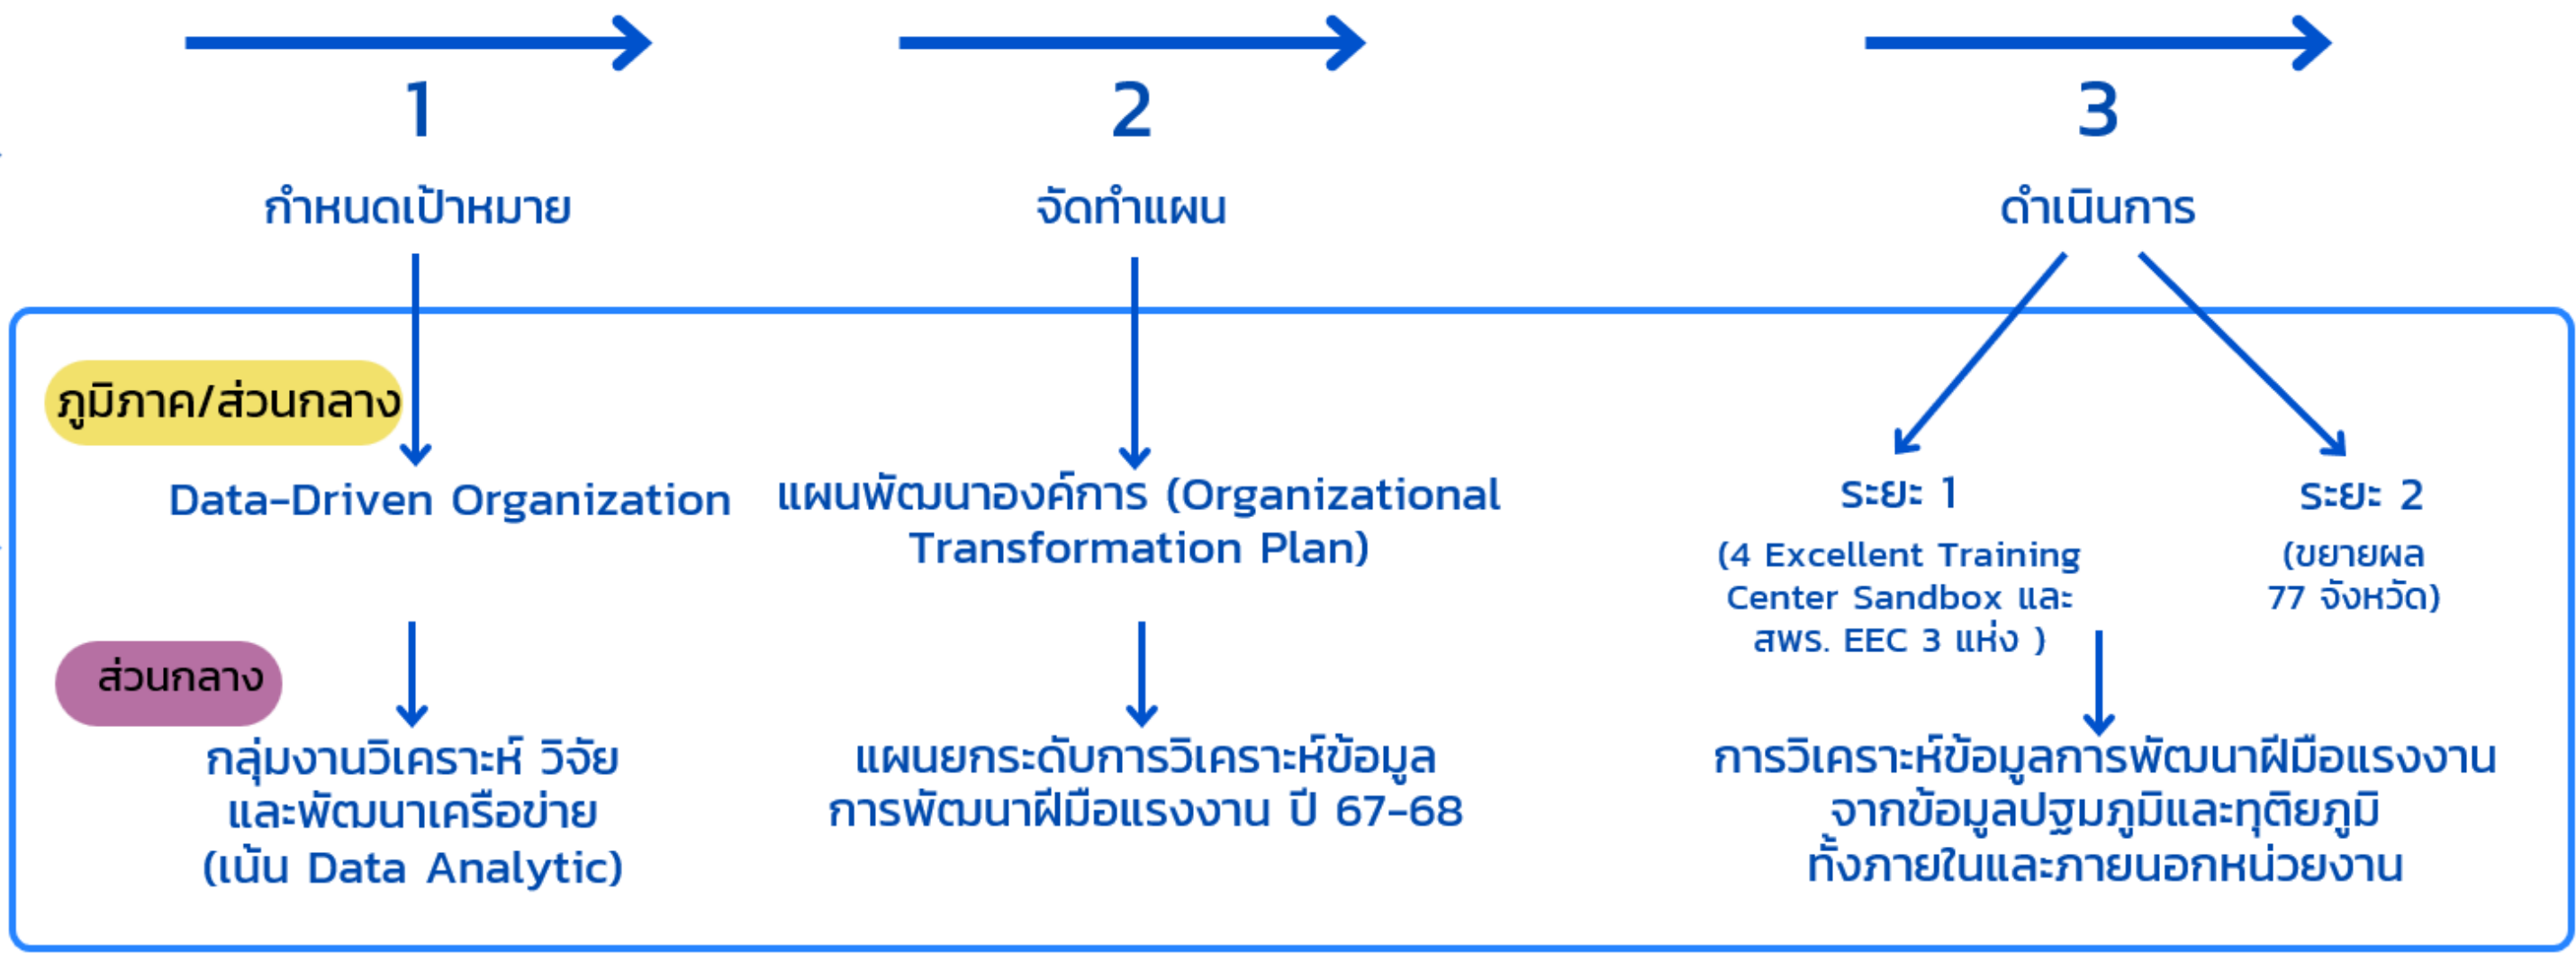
1

กำหนดเป้าหมาย

2

จัดทำแผน

3

ดำเนินการ

ภูมิภาค/ส่วนกลาง

Data-Driven Organization

แผนพัฒนาองค์การ (Organizational Transformation Plan)

ระยะ 1

(4 Excellent Training Center Sandbox และ สพร. EEC 3 แห่ง )

ระยะ 2

(ขยายผล 77 จังหวัด)

ส่วนกลาง

กลุ่มงานวิเคราะห์ วิจัย และพัฒนาเครือข่าย (เน้น Data Analytic)

แผนยกระดับการวิเคราะห์ข้อมูล การพัฒนาฝีมือแรงงาน ปี 67-68

การวิเคราะห์ข้อมูลการพัฒนาฝีมือแรงงาน จากข้อมูลปฐมภูมิและทุติยภูมิ ทั้งภายในและภายนอกหน่วยงาน